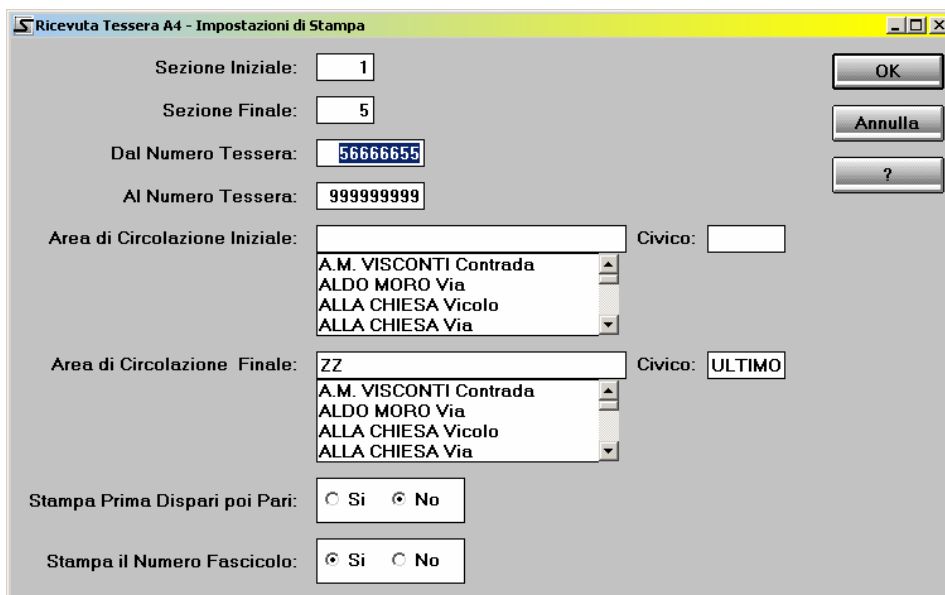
Ricevuta Tessera A4 - Impostazioni di Stampa

Sezione Iniziale: 1

Sezione Finale: 5

Dal Numero Tessera: 56666655

Al Numero Tessera: 999999999

OK

Annulla

?

Area di Circolazione Iniziale:

Civico:

A.M. VISCONTI Contrada
ALDO MORO Via
ALLA CHIESA Vicolo
ALLA CHIESA Via

Area di Circolazione Finale: ZZ

Civico: ULTIMO

A.M. VISCONTI Contrada
ALDO MORO Via
ALLA CHIESA Vicolo
ALLA CHIESA Via

Stampa Prima Dispari poi Pari: Si No

Stampa il Numero Fascicolo: Si No